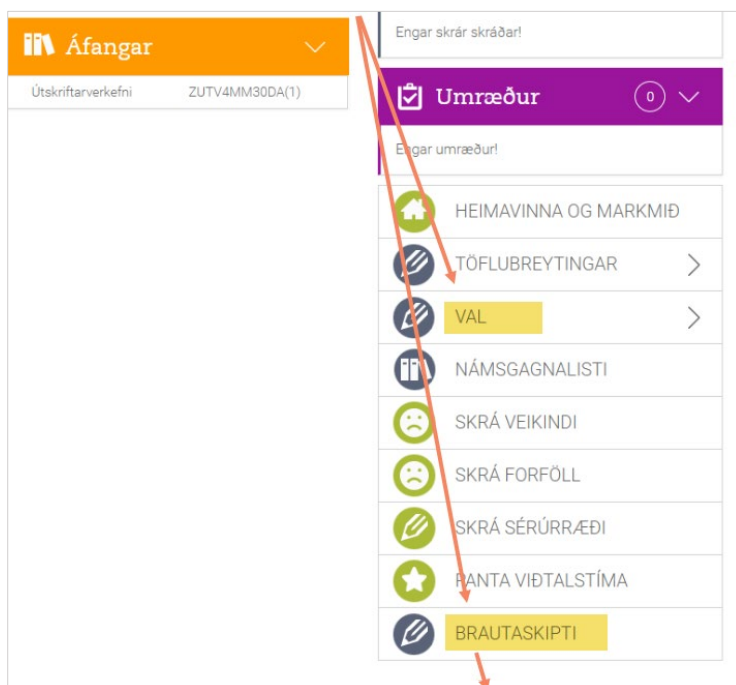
Áfangar

Útskriftarverkefni ZUTV4MM30DA(1)

Engar skrár skráðar!

Umræður 0

Engar umræður!

HEIMAVINNA OG MARKMIÐ

TÖFLUBREYTINGAR

VAL

NÁMSGAGNALISTI

SKRÁ VEIKINDI

SKRÁ FORFÖLL

SKRÁ SÉRÚRRÆÐI

PANTA VIÐTALSTÍMA

BRAUTASKIPTI